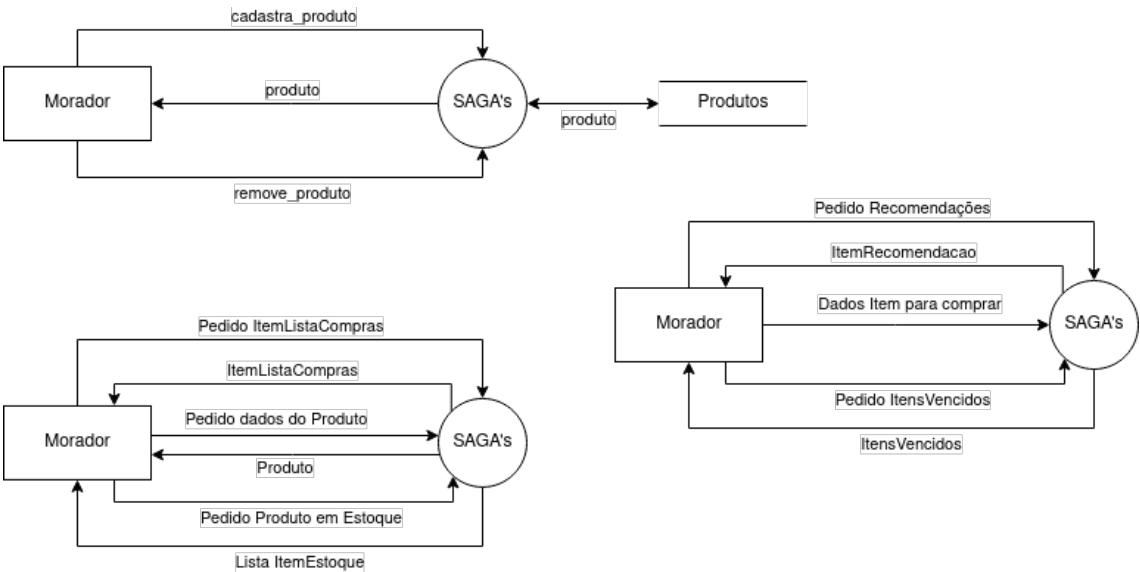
cadastra_produto

Morador

produto

SAGA's

Produtos

produto

remove_produto

Pedido Recomendações

ItemRecomendacao

Morador

Dados Item para comprar

SAGA's

Pedido ItensVencidos

ItensVencidos

Pedido ItemListaCompras

ItemListaCompras

Morador

Pedido dados do Produto

SAGA's

Produto

Pedido Produto em Estoque

Lista ItemEstoque